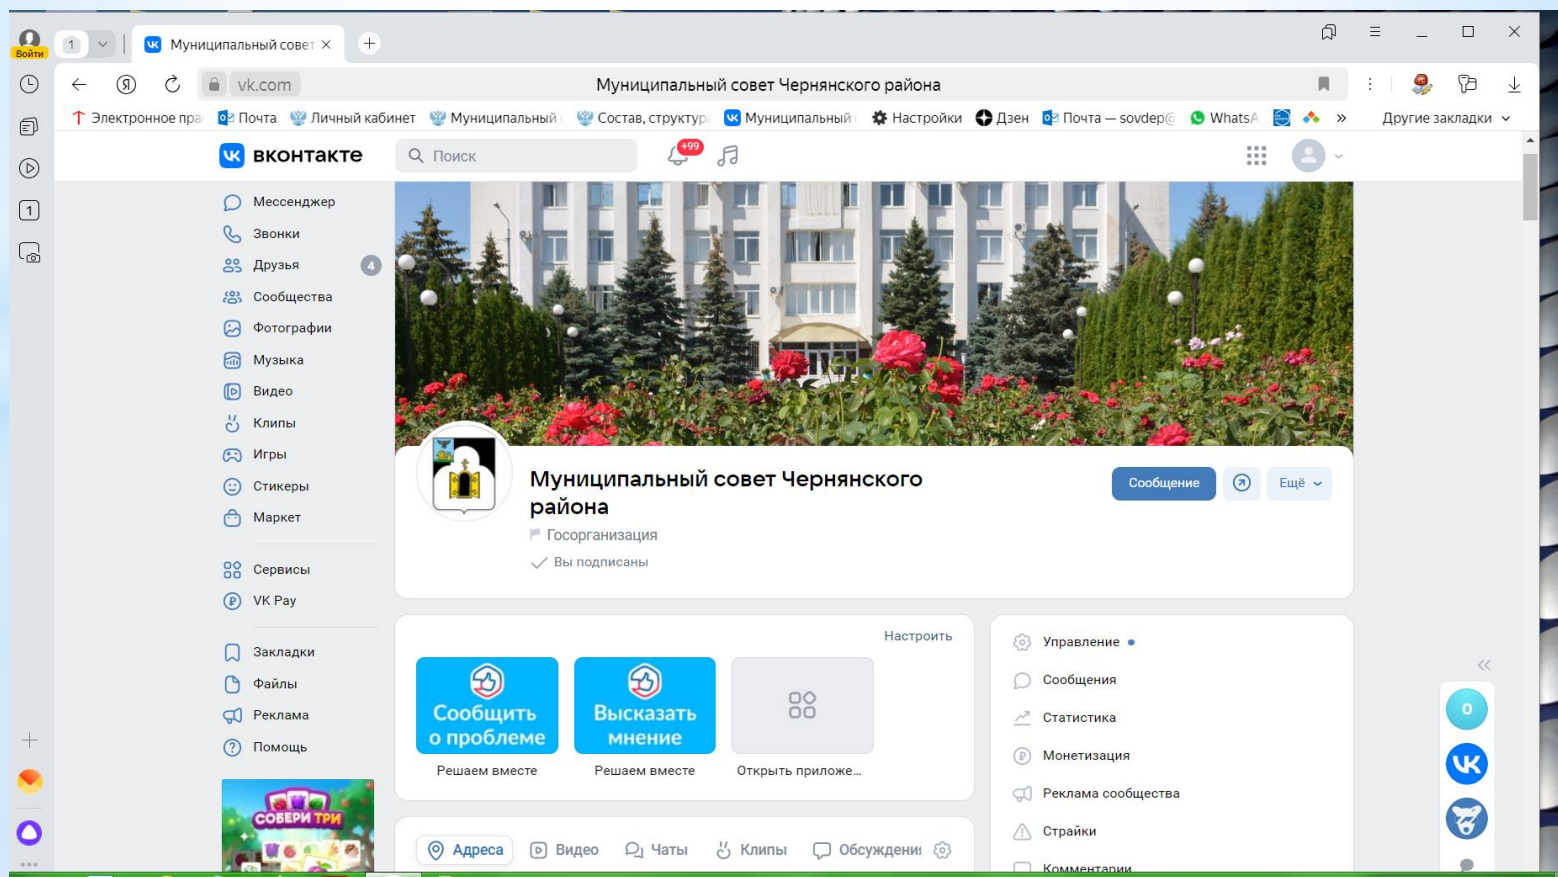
Войти

1

Муниципальный совет ×

vk.com

Муниципальный совет Чернянского района

Электронное пра | Почта | Личный кабинет | Муниципальный | Состав, структур | Муниципальный | Настройки | Дзен | Почта — sovdep@ | WhatsA | » | Другие закладки

ВКОНТАКТЕ

Поиск

+99

Мессенджер
Звонки
Друзья 4
Сообщества
Фотографии
Музыка
Видео
Клипы
Игры
Стикеры
Маркет

Сервисы
VK Pay

Закладки
Файлы
Реклама
Помощь

СОБЕРИ ТРИ

Муниципальный совет Чернянского района

Госорганизация

Вы подписаны

Сообщение

Ещё

Настроить

Сообщить о проблеме
Решаем вместе

Высказать мнение
Решаем вместе

Открыть приложе...

Управление
Сообщения
Статистика
Монетизация
Реклама сообщества
Страйки
Комментарии

Адреса | Видео | Чаты | Клипы | Обсуждени

0